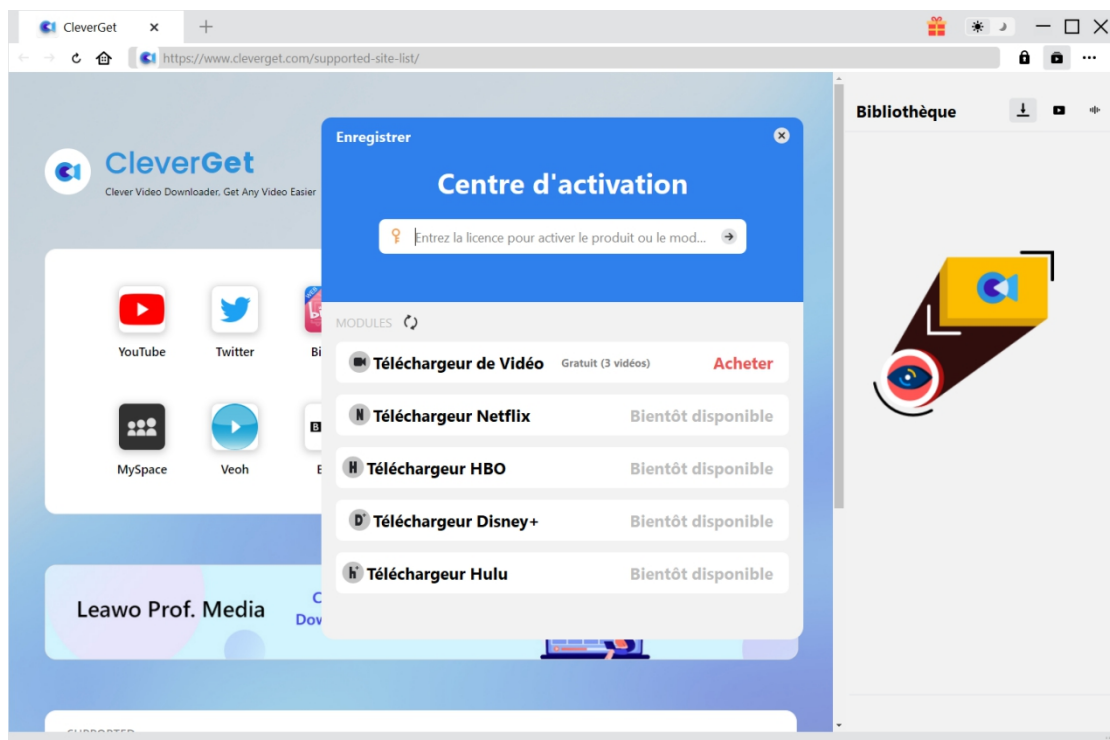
CleverGet

https://www.cleverget.com/supported-site-list/

CleverGet
Clever Video Downloader, Get Any Video Easier

YouTube
Twitter
Bi
MySpace
Veoh
E

Leawo Prof. Media
C
Dov

SUPPORTED

Enregistrer

Centre d'activation

Entrez la licence pour activer le produit ou le mod...

MODULES

Téléchargeur de Vidéo
Gratuit (3 vidéos)
Acheter

Téléchargeur Netflix
Bientôt disponible

Téléchargeur HBO
Bientôt disponible

Téléchargeur Disney+
Bientôt disponible

Téléchargeur Hulu
Bientôt disponible

Bibliothèque